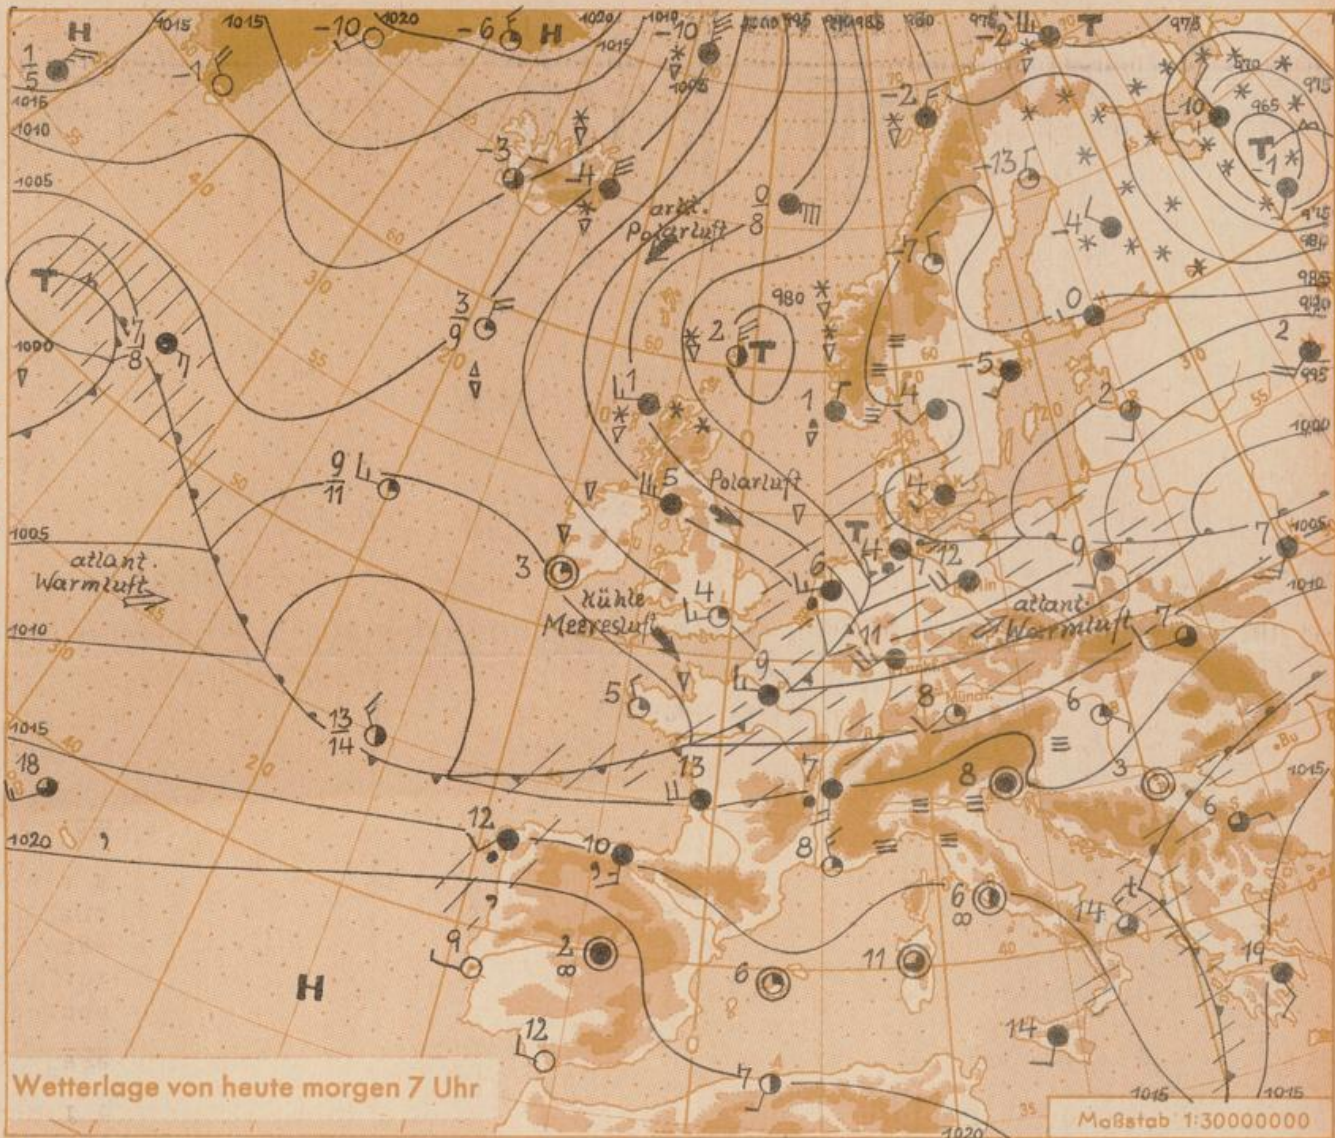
H
1015 1015 1020 1020 1010 1000 995 990 985 980 975 970
H
$\frac{1}{5}$
-1
-10
-6
-10
-2
-2
1015
1010
1005
1000
1005
1010
1015
1020
-3
-4
$\frakt{}$
arkt. Polarluft
$\frac{0}{8}$
-13
-10
965
970
975
-1
T
975
980
985
990
-4
T
$\frac{7}{8}$
$\frac{3}{9}$
2
T
980
-7
0
2
995
1
1
-5
4
2
1000
$\frac{9}{11}$
5
Polarluft
4
T
4
12
9
7
1005
1010
atlant. Warmluft
3
kühle Meeresluft
4
6
11
atlant. Warmluft
7
5
9
8
6
$\frac{13}{14}$
13
7
8
3
6
18
12
10
8
6
14
9
2
6
11
19
H
12
14
7
Wetterlage von heute morgen 7 Uhr
1015
1015
1020
Maßstab 1:30000000